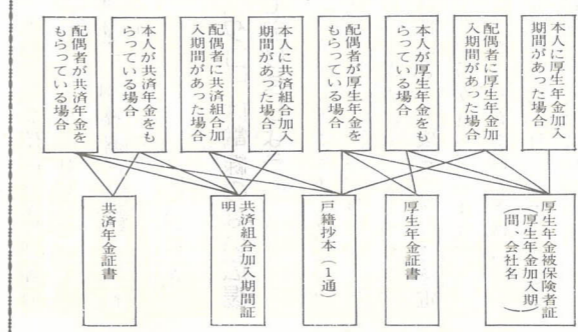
本人に厚生年金加入期間があった場合

配偶者に厚生年金加入期間があった場合

本人が厚生年金をもらっている場合

配偶者が厚生年金をもらっている場合

本人に共済組合加入期間があった場合

配偶者に共済組合加入期間があった場合

本人が共済年金をもらっている場合

配偶者が共済年金をもらっている場合

厚生年金被保険者証（厚生年金加入期間、会社名）

厚生年金証書

戸籍抄本（1通）

共済組合加入期間証明

共済年金証書